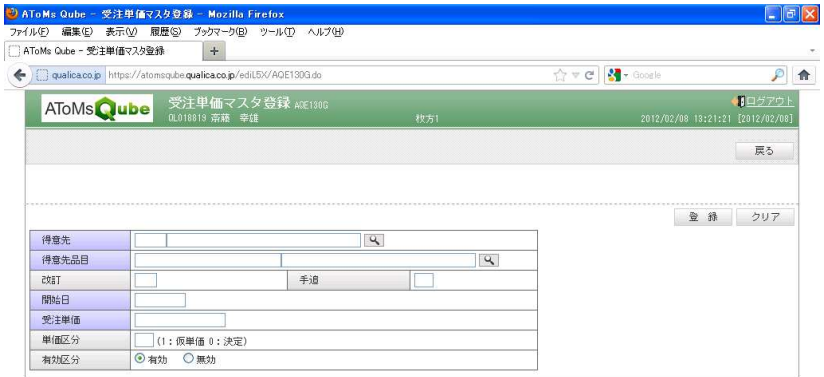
AToMs Qube - 受注単価マスタ登録 - Mozilla Firefox

ファイル(F) 編集(E) 表示(V) 履歴(S) ブックマーク(B) ツール(T) ヘルプ(H)

AToMs Qube - 受注単価マスタ登録 +

qualica.co.jp https://atomsqube.qualica.co.jp/ediL5X/AQE130G.do

Google

AToMs Qube 受注単価マスタ登録 AQE130G
0L018819 斎藤 幸雄 枚方1

ログアウト
2012/02/08 13:21:21 [2012/02/08]

戻る

登 録 クリア

| 得意先 | |
|---|---|
| 得意先品目 | |
| 改訂 | 手追 |
| 開始日 | |
| 受注単価 | |
| 単価区分 | (1：仮単価 0：決定) |
| 有効区分 | 有効 無効 |